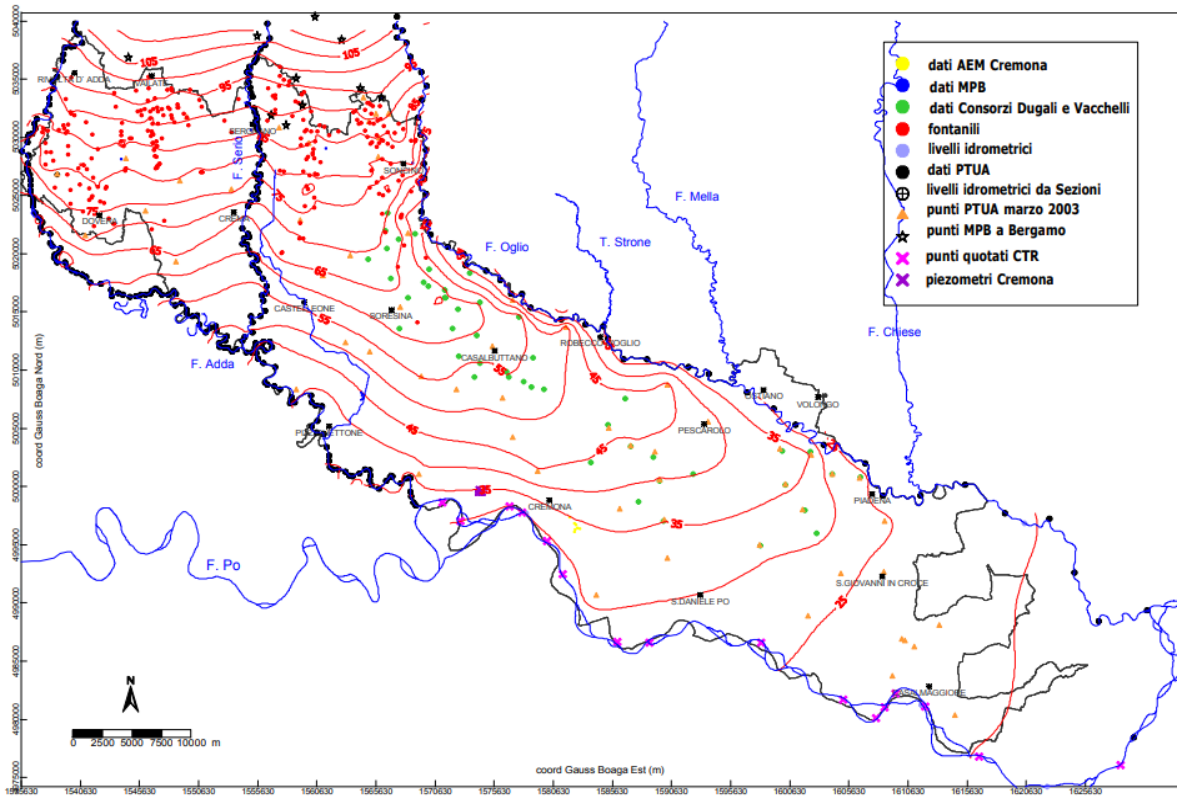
dati AEM Cremona
dati MPB
dati Consorzi Dugali e Vacchelli
fontanili
livelli idrometrici
dati PTUA
livelli idrometrici da Sezioni
punti PTUA marzo 2003
punti MPB a Bergamo
punti quotati CTR
piezometri Cremona

105
95
105
95
RIVOLTA D' ADDA
PANDINO
CREMA
SONCINO
DOVERA
75
65
65
55
55
55
45
45
45
35
35
25
25
F. Serio
F. Oglio
T. Strone
F. Mella
F. Chiese
F. Adda
F. Po
CASTELLEONE
SORESINA
CASALBUTTANO
ROBECCO D'OGLIO
PIZZIGHETTONE
CREMONA
PESCAROLO
OSTIANO
VOLONGO
PIADENA
S.GIOVANNI IN CROCE
S.DANIELE PO
CASALMAGGIORE

N
0 2500 5000 7500 10000 m

coord Gauss Boaga Nord (m)
coord Gauss Boaga Est (m)

5035000
5030000
5025000
5020000
5015000
5010000
5005000
5000000
4995000
4990000
4985000
4980000
4975000

1535630
1540630
1545630
1550630
1555630
1560630
1565630
1570630
1575630
1580630
1585630
1590630
1595630
1600630
1605630
1610630
1615630
1620630
1625630